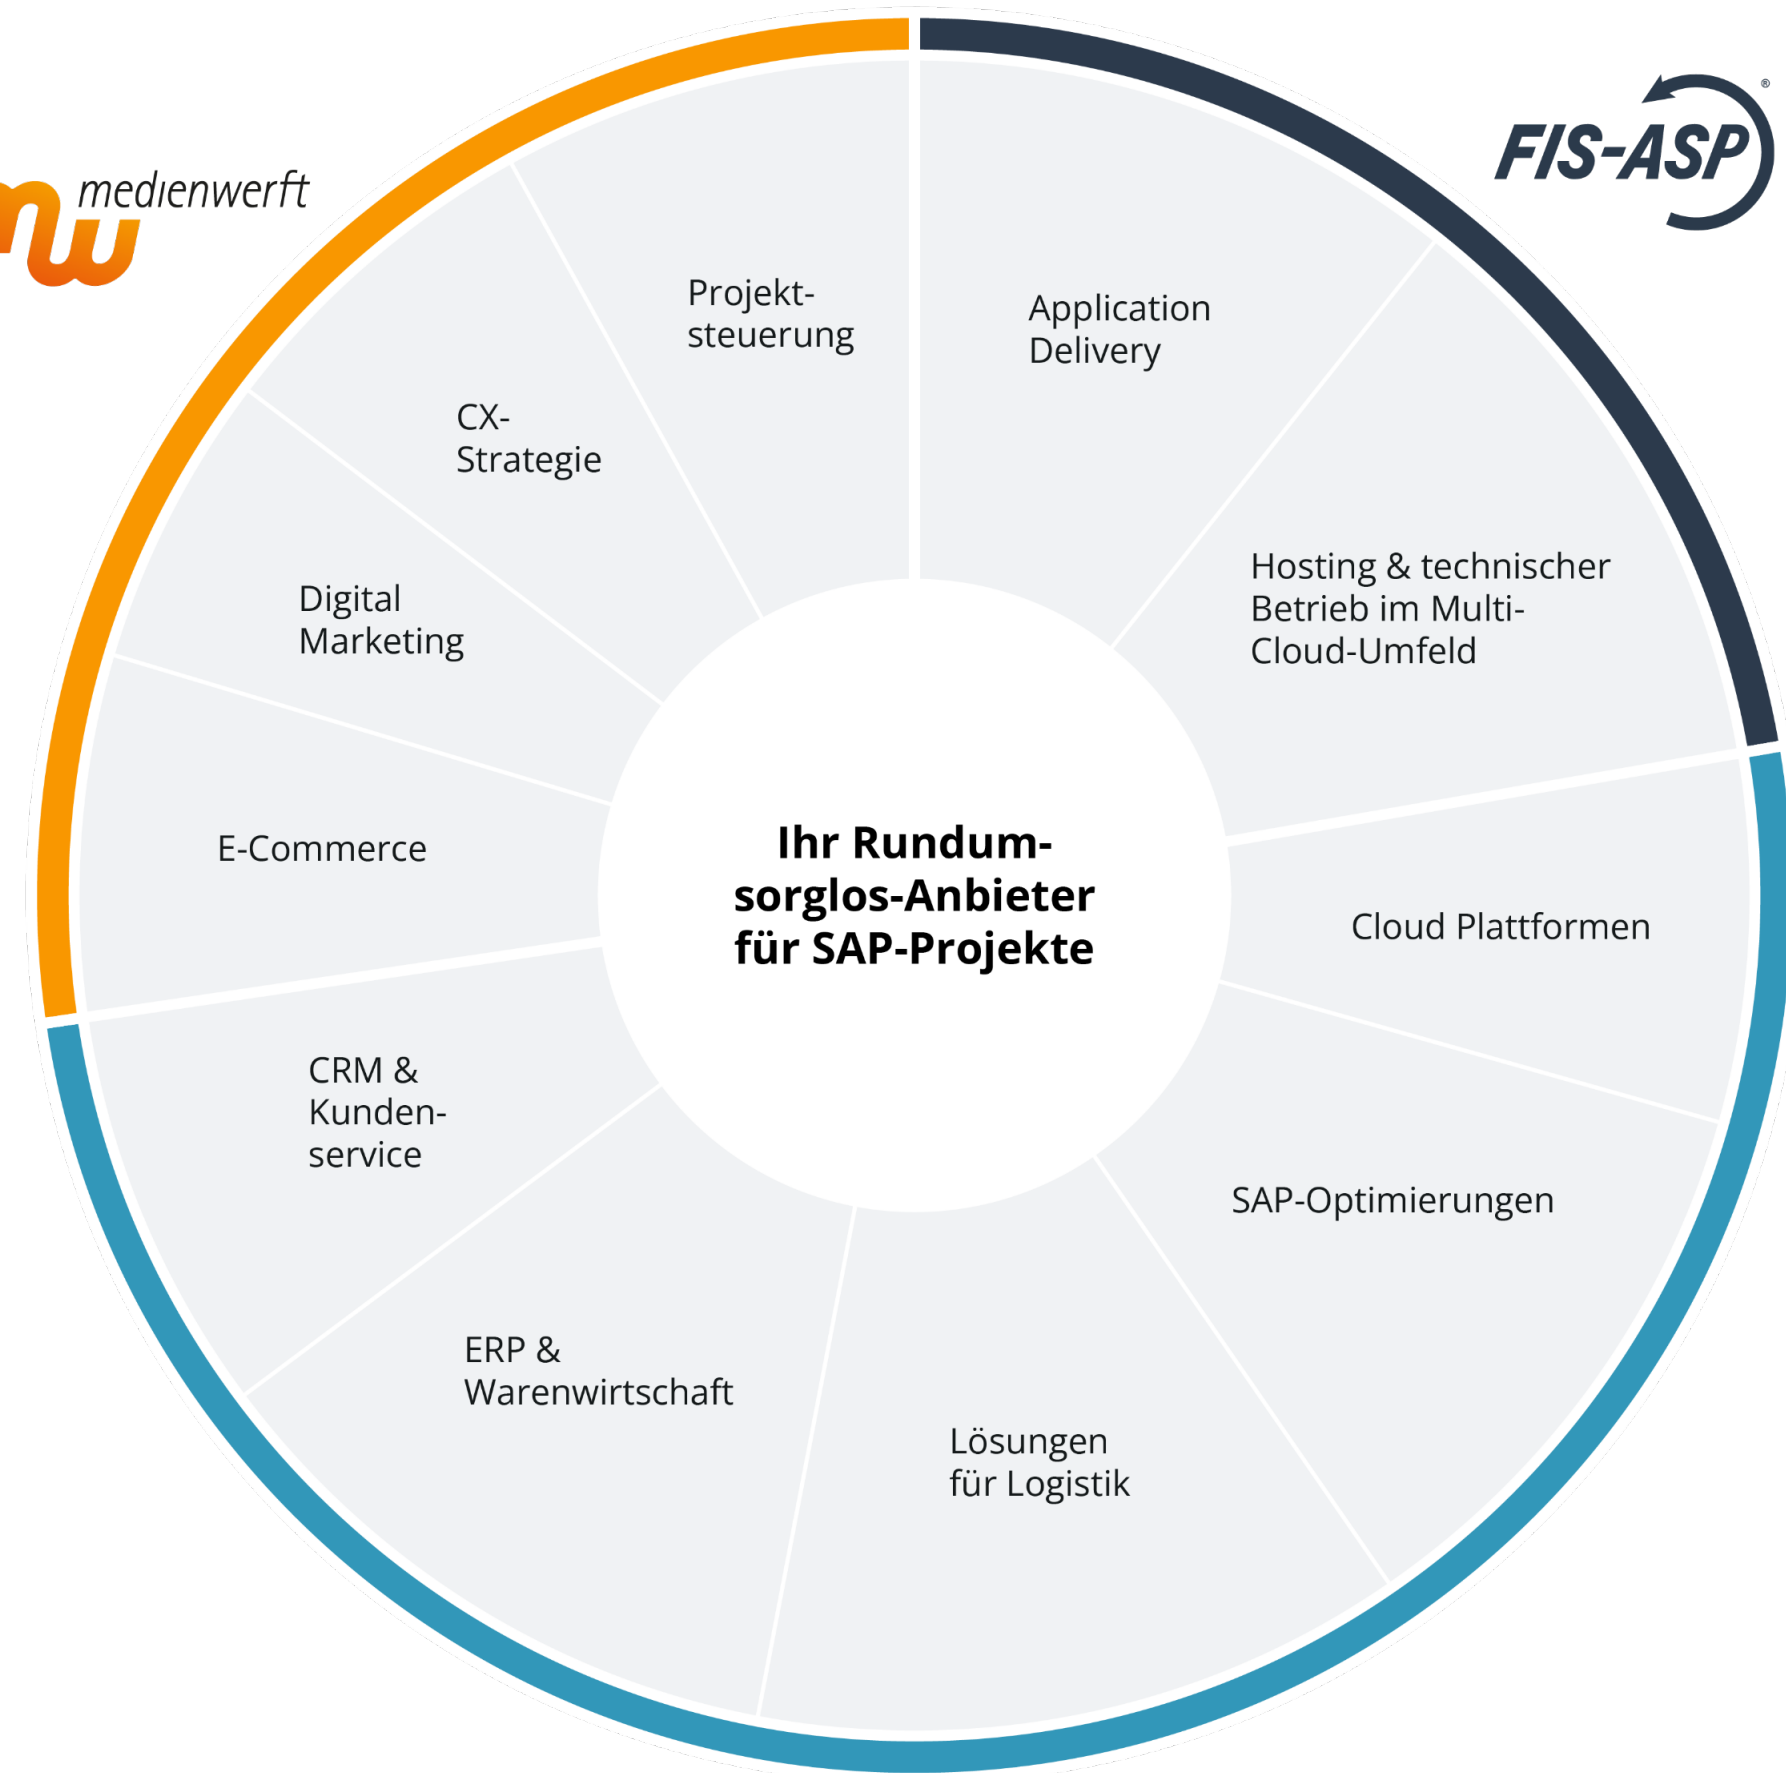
mw medienwerft

FIS-ASP®

Projektsteuerung

Application Delivery

CX-Strategie

Digital Marketing

Hosting & technischer Betrieb im Multi-Cloud-Umfeld

E-Commerce

Ihr Rundum-sorglos-Anbieter für SAP-Projekte

Cloud Plattformen

CRM & Kundenservice

SAP-Optimierungen

ERP & Warenwirtschaft

Lösungen für Logistik